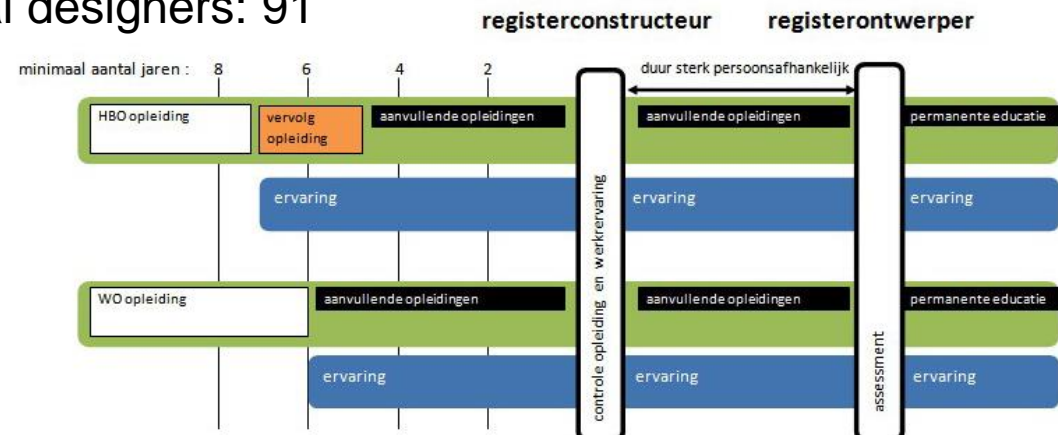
l designers: 91

registerconstructeur registerontwerper

minimaal aantal jaren : 8 6 4 2

duur sterk persoonsafhankelijk

HBO opleiding

vervolg opleiding

aanvullende opleidingen

aanvullende opleidingen

permanente educatie

ervaring

ervaring

ervaring

controle opleiding en werkervaring

WO opleiding

aanvullende opleidingen

aanvullende opleidingen

permanente educatie

ervaring

ervaring

assessment

ervaring